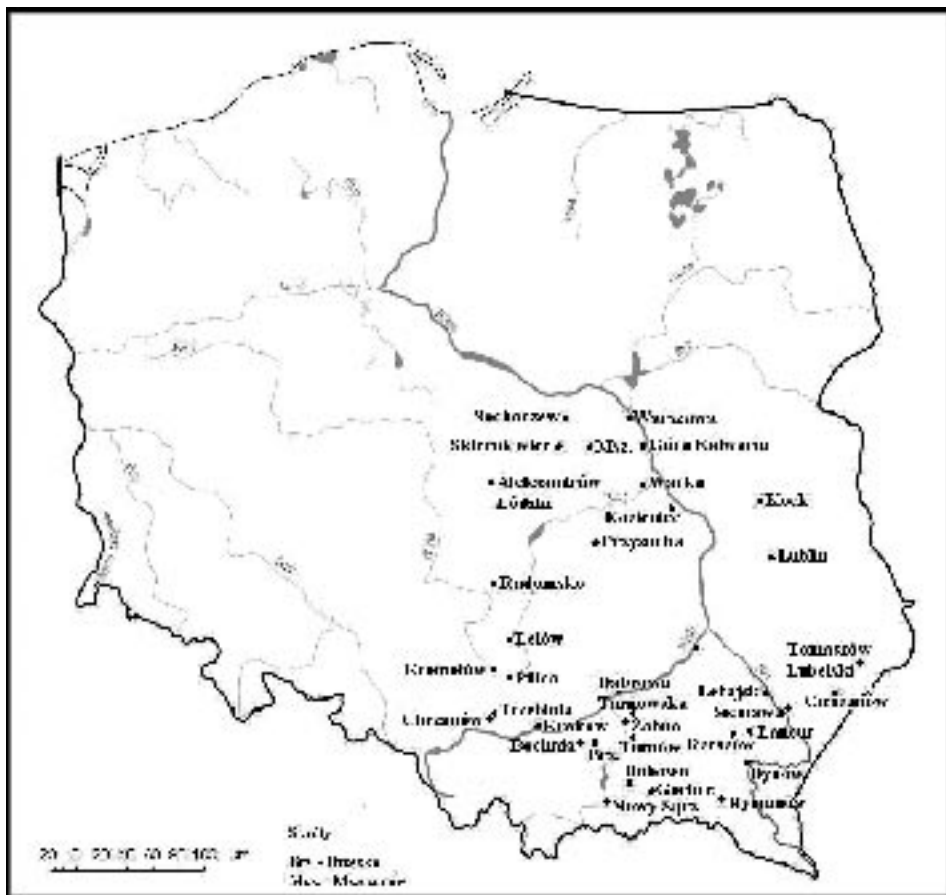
Sochorzewo
Warszawa
Skierniewice
Mszczonów
Góra Kalwaria
Aleksandrów Łódzki
Warka
Kock
Kozienice
Przysucha
Lublin
Radomsko
Lelów
Tomaszów Lubelski
Kromołów
Pilica
Bobowa
Leżajsk
Tarnogród
Cieszanów
Sieniawa
Chrzanów
Trzebinia
Żabno
Łańcut
Kraków
Bochnia
Tarnów
Rzeszów
Brzesko
Dynów
Bobowa
Gorlice
Rymanów
Nowy Sącz
20 0 20 40 60 80 100 km
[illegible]
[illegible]
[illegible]